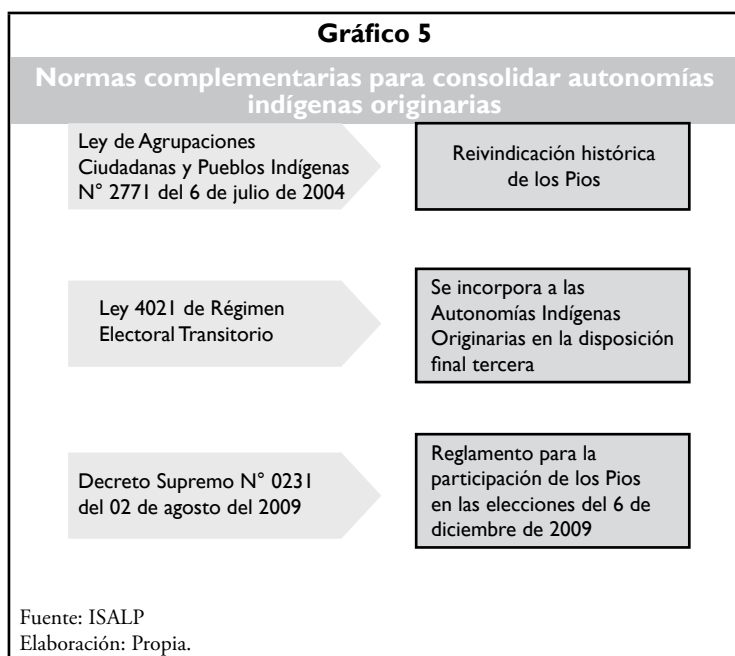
Gráfico 5

Normas complementarias para consolidar autonomías indígenas originarias

Ley de Agrupaciones Ciudadanas y Pueblos Indígenas N° 2771 del 6 de julio de 2004

Reivindicación histórica de los Pios

Ley 4021 de Régimen Electoral Transitorio

Se incorpora a las Autonomías Indígenas Originarias en la disposición final tercera

Decreto Supremo N° 0231 del 02 de agosto del 2009

Reglamento para la participación de los Pios en las elecciones del 6 de diciembre de 2009

Fuente: ISALP
Elaboración: Propia.